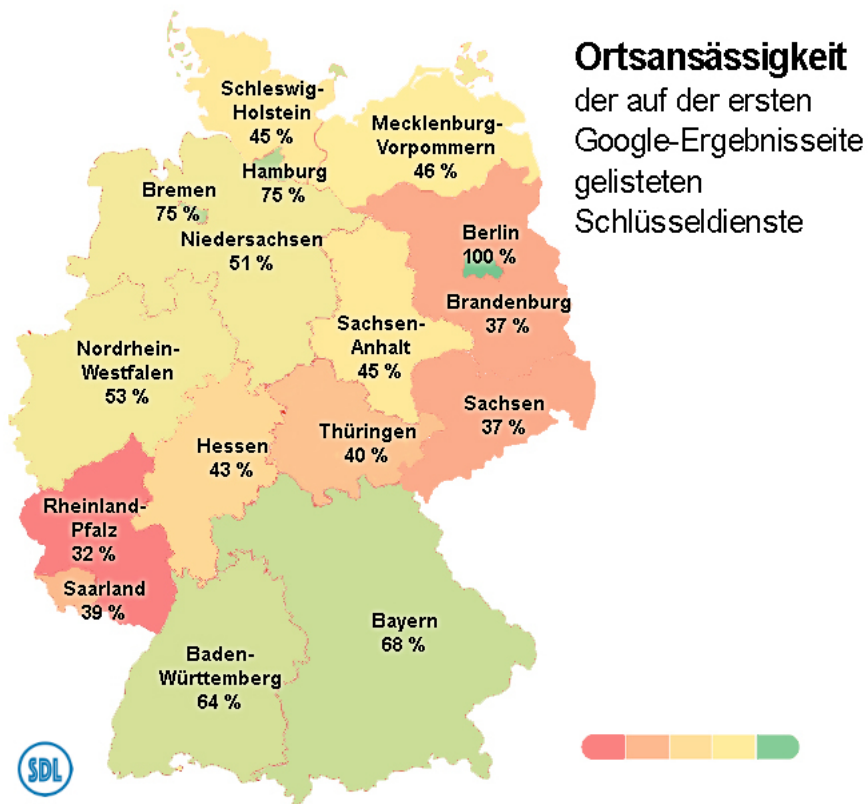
**Ortsansässigkeit**
der auf der ersten Google-Ergebnisseite gelisteten Schlüsseldienste

Schleswig-Holstein
45 %

Mecklenburg-Vorpommern
46 %

Hamburg
75 %

Bremen
75 %

Niedersachsen
51 %

Berlin
100 %

Brandenburg
37 %

Sachsen-Anhalt
45 %

Nordrhein-Westfalen
53 %

Sachsen
37 %

Hessen
43 %

Thüringen
40 %

Rheinland-Pfalz
32 %

Saarland
39 %

Bayern
68 %

Baden-Württemberg
64 %

SDL